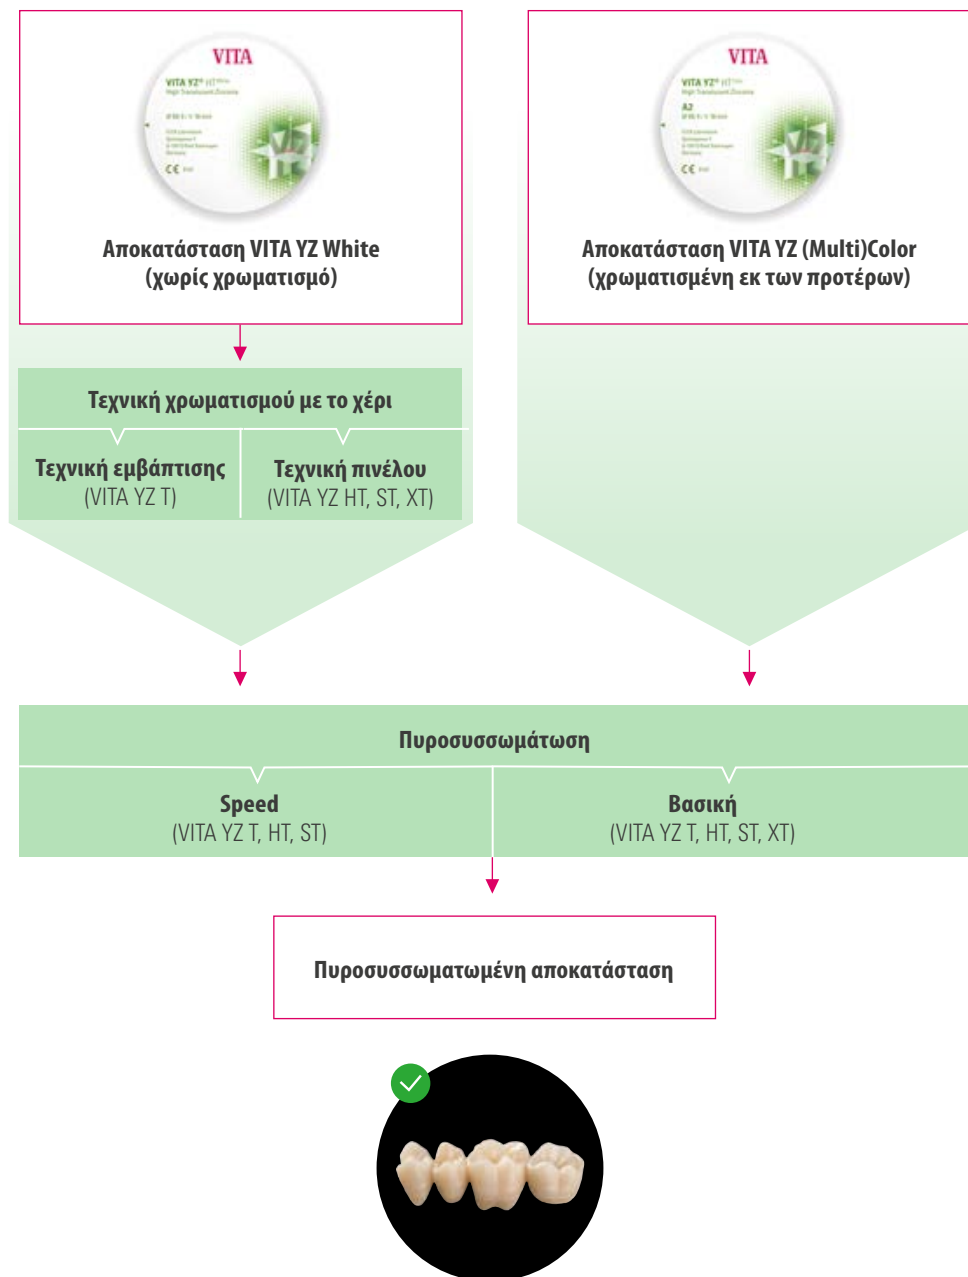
VITA

VITA YZ® HT

CE

Αποκατάσταση VITA YZ White (χωρίς χρωματισμό)

VITA

VITA YZ® HT

A2

CE

Αποκατάσταση VITA YZ (Multi)Color (χρωματισμένη εκ των προτέρων)

Τεχνική χρωματισμού με το χέρι

Τεχνική εμβάπτισης (VITA YZ T)

Τεχνική πινέλου (VITA YZ HT, ST, XT)

Πυροσυσσωμάτωση

Speed (VITA YZ T, HT, ST)

Βασική (VITA YZ T, HT, ST, XT)

Πυροσυσσωματωμένη αποκατάσταση